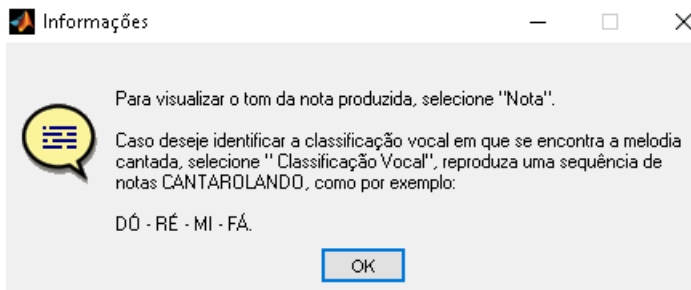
Informações

Para visualizar o tom da nota produzida, selecione "Nota".

Caso deseje identificar a classificação vocal em que se encontra a melodia cantada, selecione " Classificação Vocal", reproduza uma sequência de notas CANTAROLANDO, como por exemplo:

DÓ - RÉ - MI - FÁ.

OK